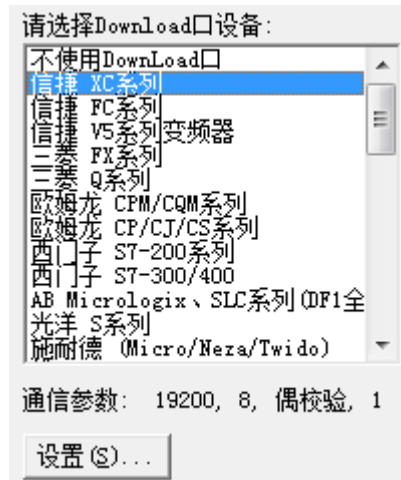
请选择Download口设备:

不使用DownLoad口
信捷 XC系列
信捷 FC系列
信捷 V5系列变频器
三菱 FX系列
三菱 Q系列
欧姆龙 CPM/CQM系列
欧姆龙 CP/CJ/CS系列
西门子 S7-200系列
西门子 S7-300/400
AB Micrologix、SLC系列(DF1全
光洋 S系列
施耐德 (Micro/Neza/Twido)

通信参数: 19200, 8, 偶校验, 1

设置(S)...